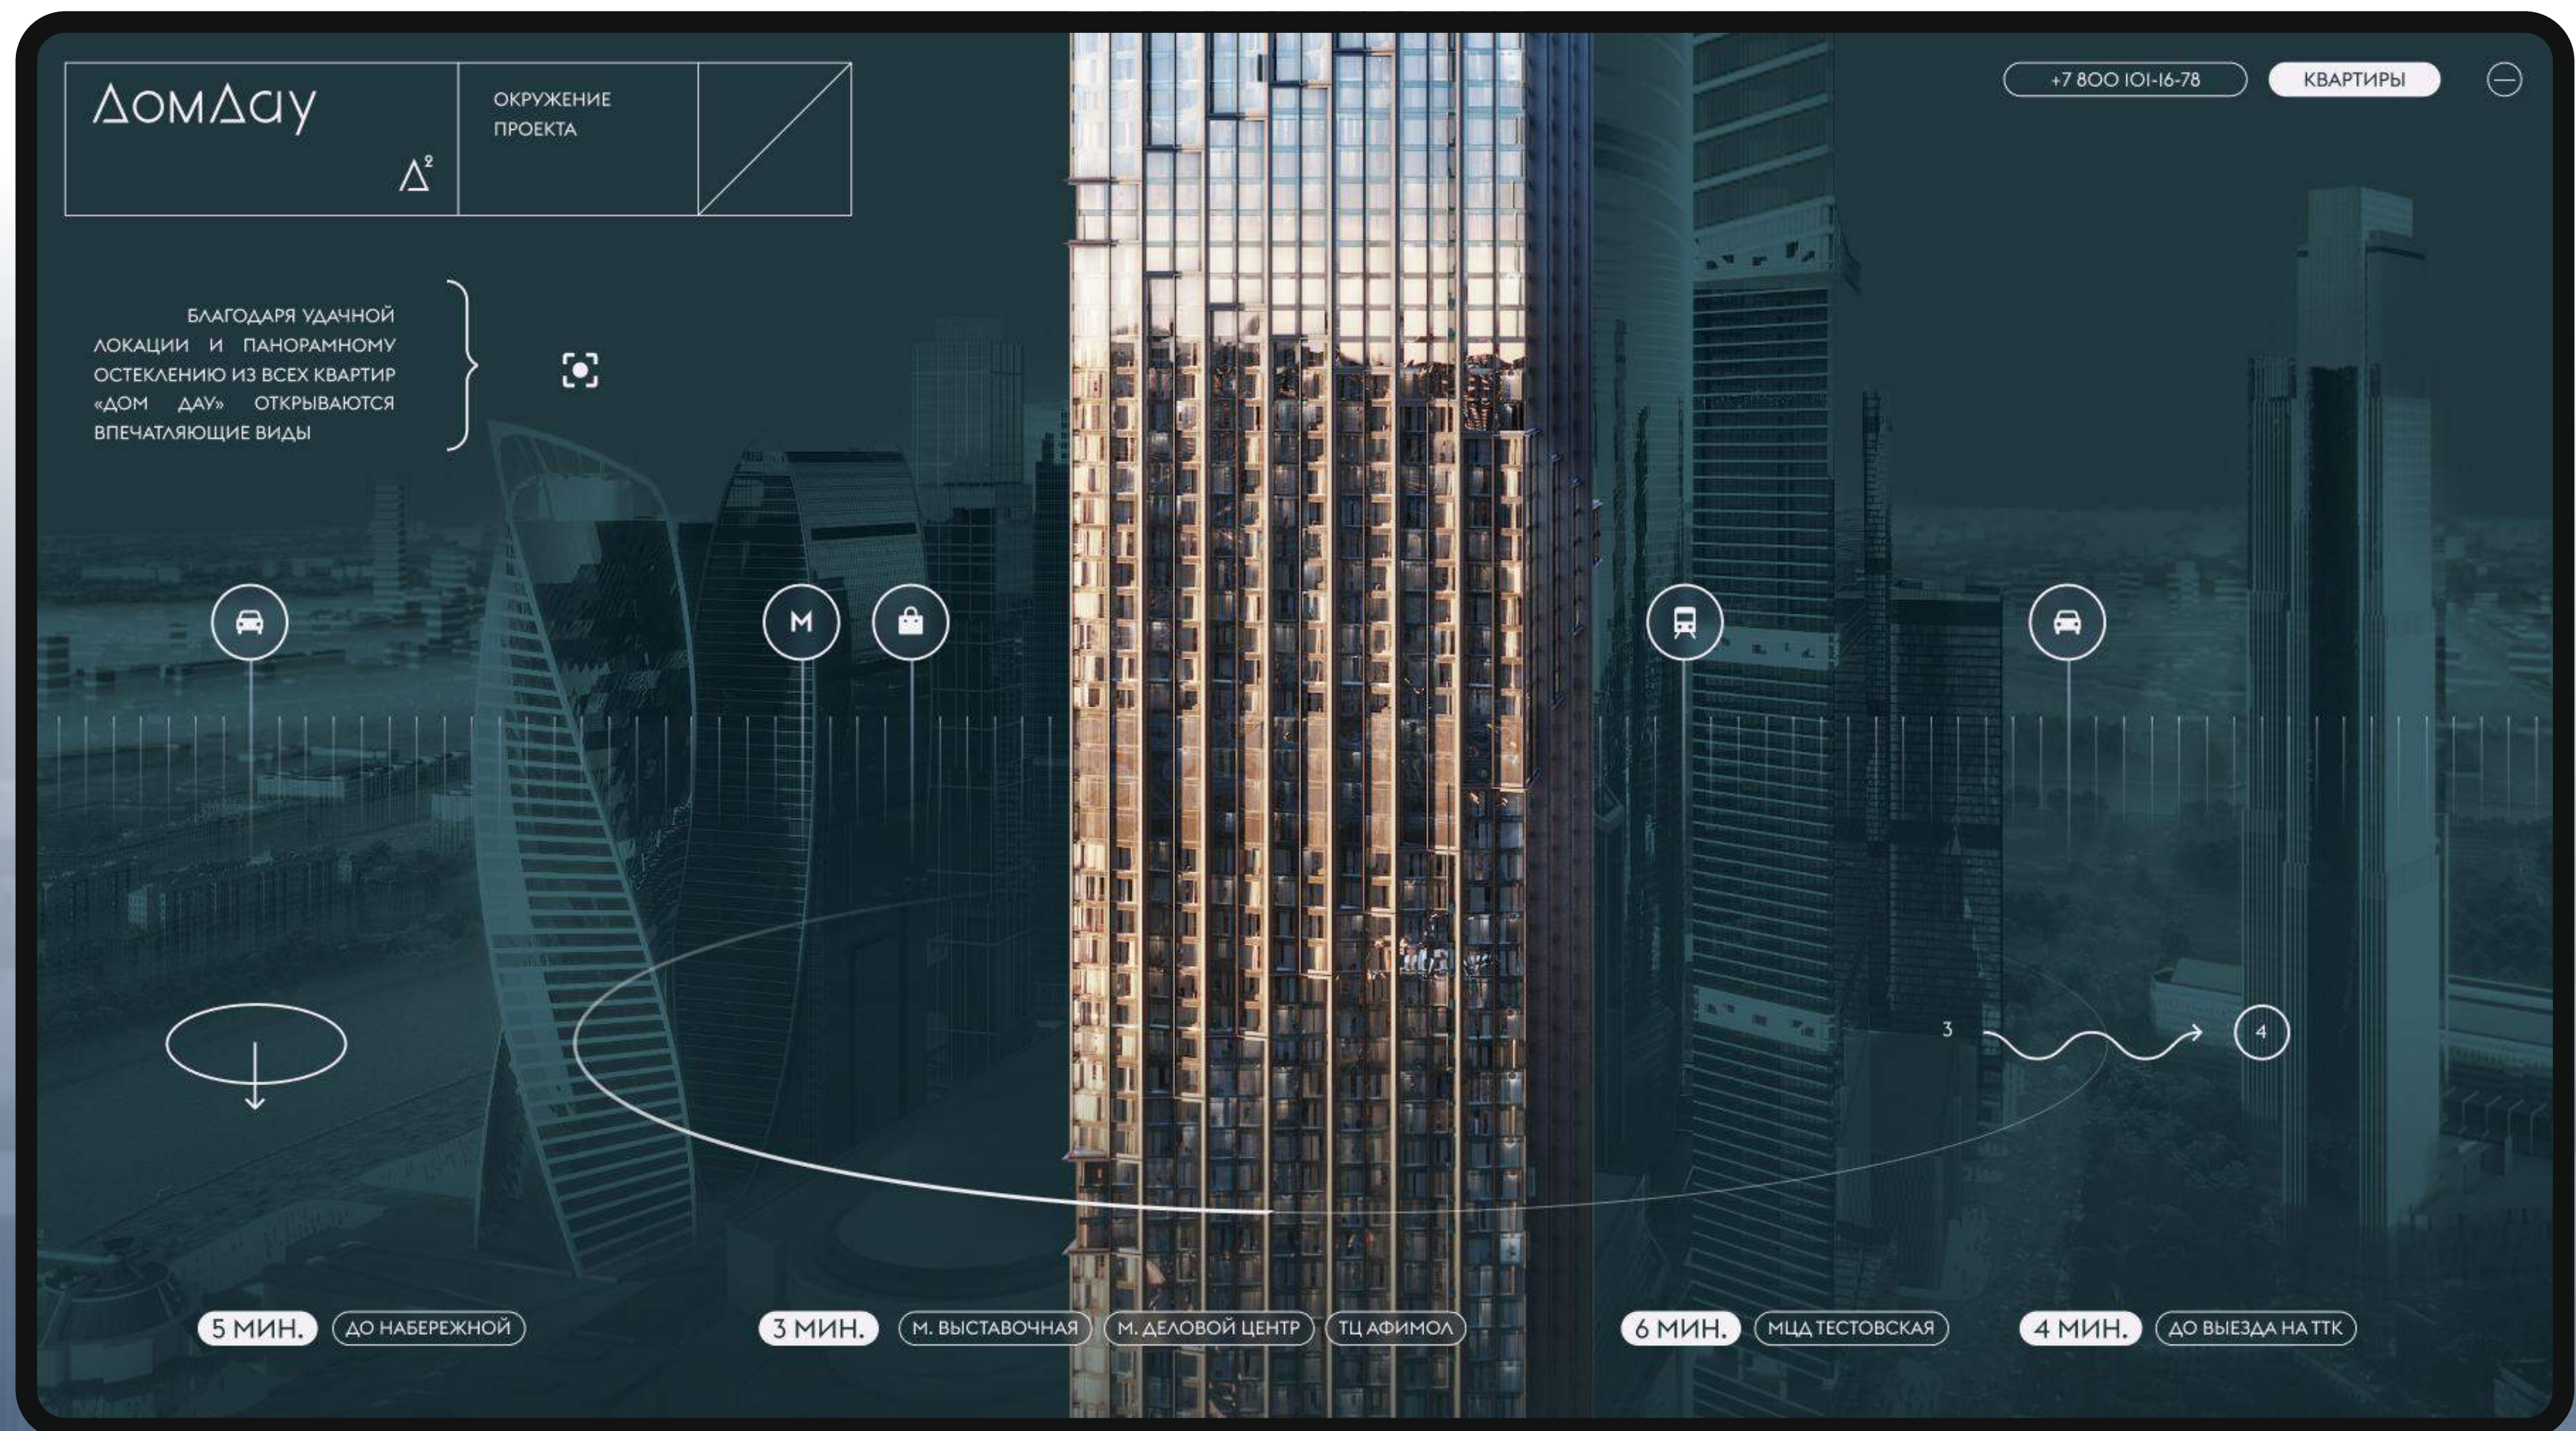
ДомДау

$Δ^2$

ОКРУЖЕНИЕ ПРОЕКТА

+7 800 101-16-78

КВАРТИРЫ

БЛАГОДАРЯ УДАЧНОЙ ЛОКАЦИИ И ПАНОРАМНОМУ ОСТЕКЛЕНИЮ ИЗ ВСЕХ КВАРТИР «ДОМ ДАУ» ОТКРЫВАЮТСЯ ВПЕЧАТЛЯЮЩИЕ ВИДЫ

М

3

4

5 МИН. ДО НАБЕРЕЖНОЙ

3 МИН. М. ВЫСТАВОЧНАЯ М. ДЕЛОВОЙ ЦЕНТР ТЦ АФИМОЛ

6 МИН. МЦД ТЕСТОВСКАЯ

4 МИН. ДО ВЫЕЗДА НА ТТК